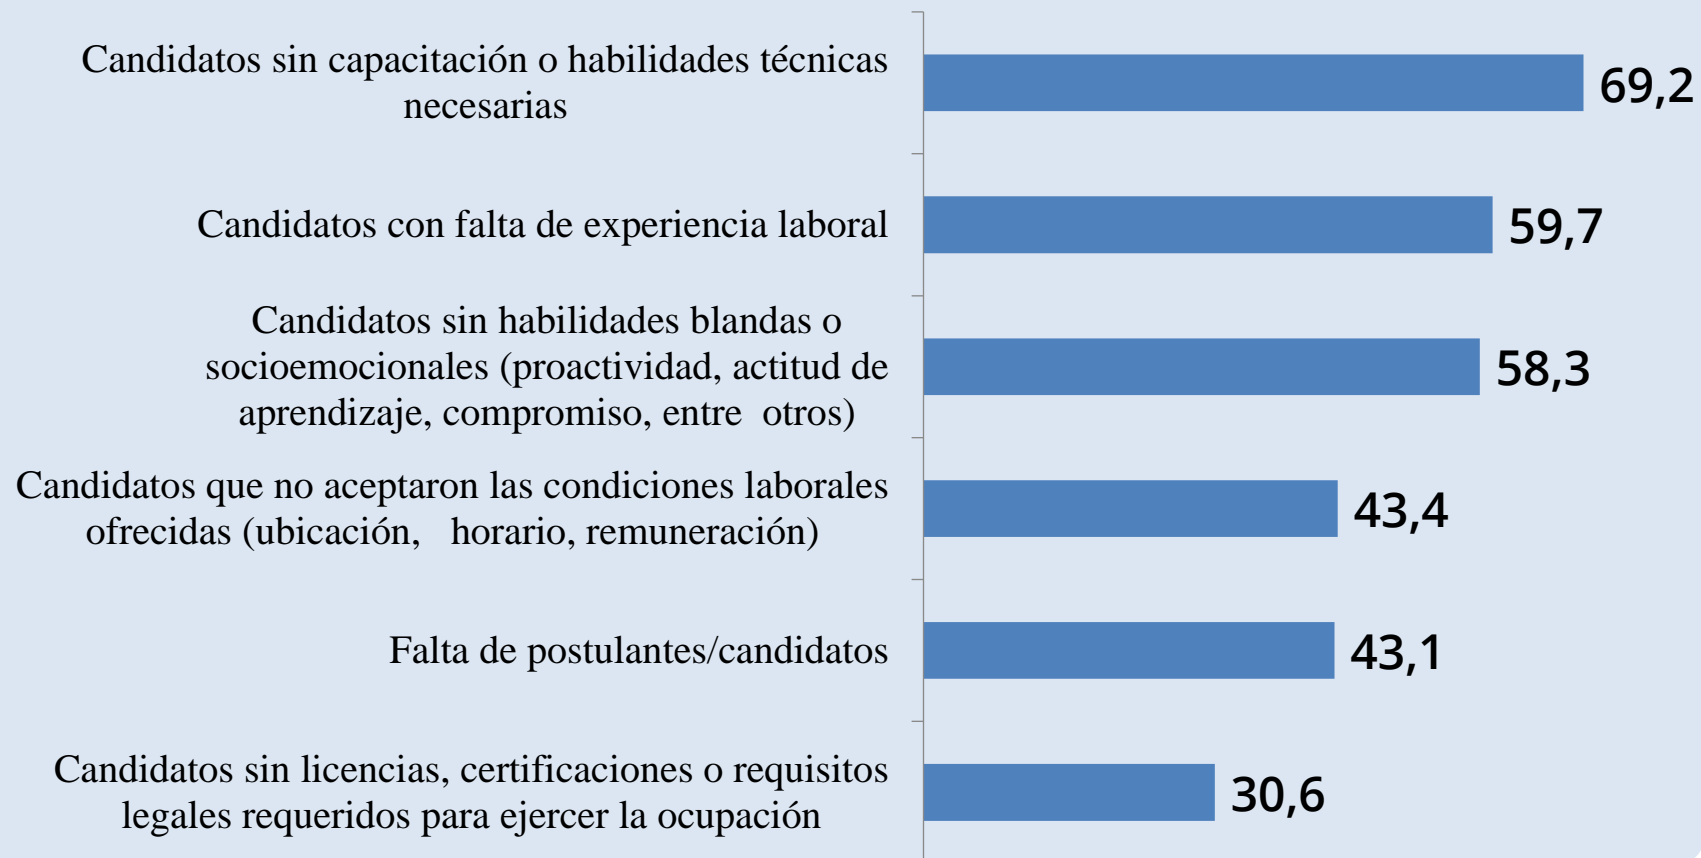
Candidatos sin capacitación o habilidades técnicas necesarias
69,2

Candidatos con falta de experiencia laboral
59,7

Candidatos sin habilidades blandas o socioemocionales (proactividad, actitud de aprendizaje, compromiso, entre otros)
58,3

Candidatos que no aceptaron las condiciones laborales ofrecidas (ubicación, horario, remuneración)
43,4

Falta de postulantes/candidatos
43,1

Candidatos sin licencias, certificaciones o requisitos legales requeridos para ejercer la ocupación
30,6